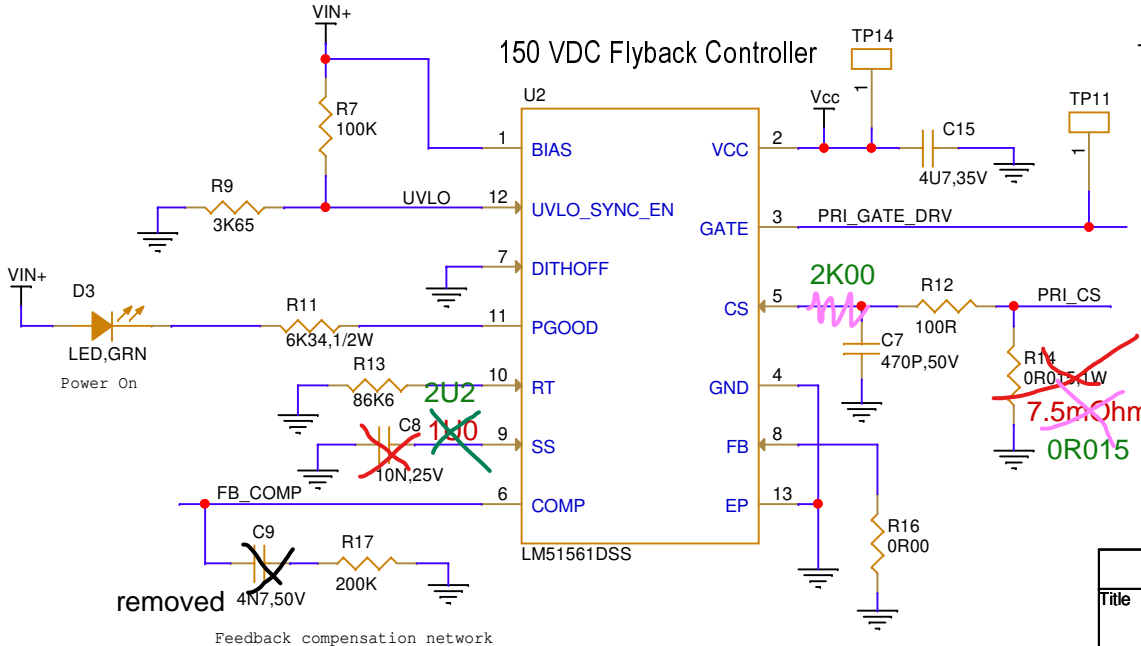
VIN+

150 VDC Flyback Controller

TP14

TP11

U2

R7
100K

Vcc

C15

1 BIAS

VCC 2

4U7,35V

R9

UVLO

12 UVLO_SYNC_EN

GATE 3 PRI_GATE_DRV

3K65

7 DITHOFF

2K00

VIN+

D3

R11

R12

PRI_CS

CS 5

11 PGOOD

100R

LED,GRN

6K34,1/2W

C7

R14

Power On

R13

470P,50V

0R015,1W

10 RT

GND 4

86K6

2U2

7.5mOhm

C8

1U0

9 SS

FB 8

0R015

10N,25V

FB_COMP

6 COMP

EP 13

R16

0R00

LM51561DSS

C9

R17

200K

removed

4N7,50V

Feedback compensation network

Title